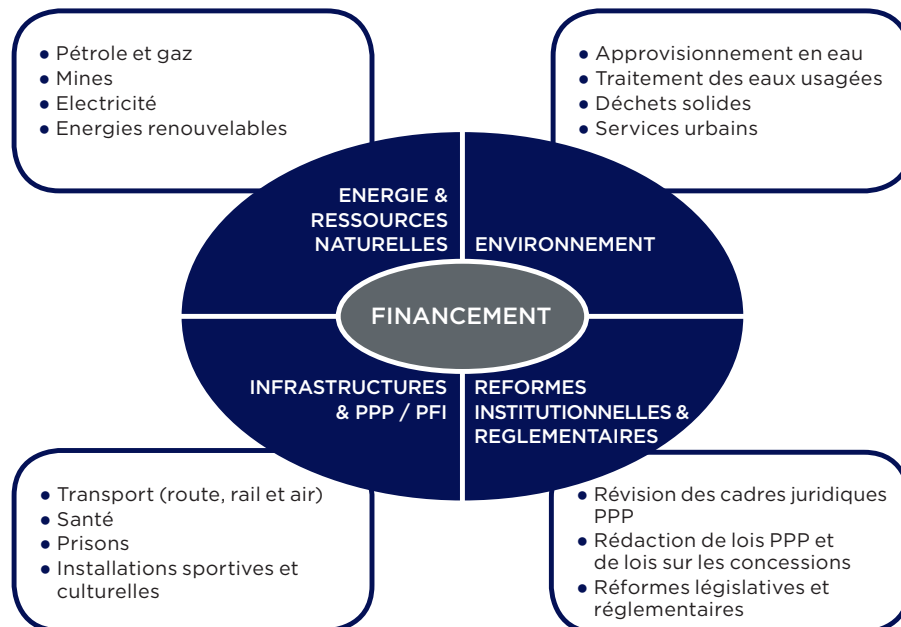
• Pétrole et gaz
• Mines
• Electricité
• Energies renouvelables

• Approvisionnement en eau
• Traitement des eaux usagées
• Déchets solides
• Services urbains

ENERGIE & RESSOURCES NATURELLES

ENVIRONNEMENT

FINANCEMENT

INFRASTRUCTURES & PPP / PFI

REFORMES INSTITUTIONNELLES & REGLEMENTAIRES

• Transport (route, rail et air)
• Santé
• Prisons
• Installations sportives et culturelles

• Révision des cadres juridiques PPP
• Rédaction de lois PPP et de lois sur les concessions
• Réformes législatives et réglementaires